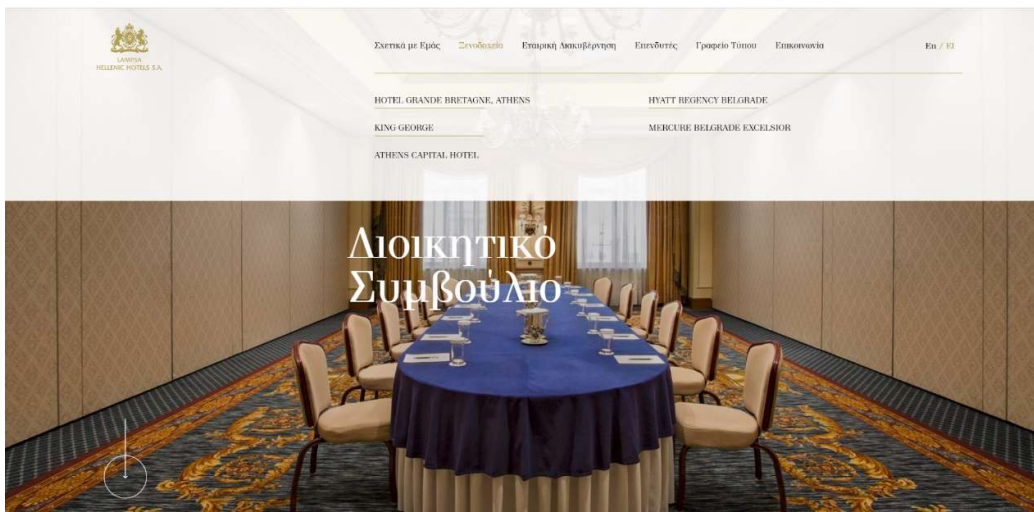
LAMPSA
HELLENIC HOTELS S.A.

Σχετικά με Εμάς Ξενοδοχεία Εταιρική Διακυβέρνηση Επενδυτές Γραφείο Τύπου Επικοινωνία

En / El

HOTEL GRANDE BRETAGNE, ATHENS
KING GEORGE
ATHENS CAPITAL HOTEL
HYATT REGENCY BELGRADE
MERCURE BELGRADE EXCELSIOR

Διοικητικό Συμβούλιο